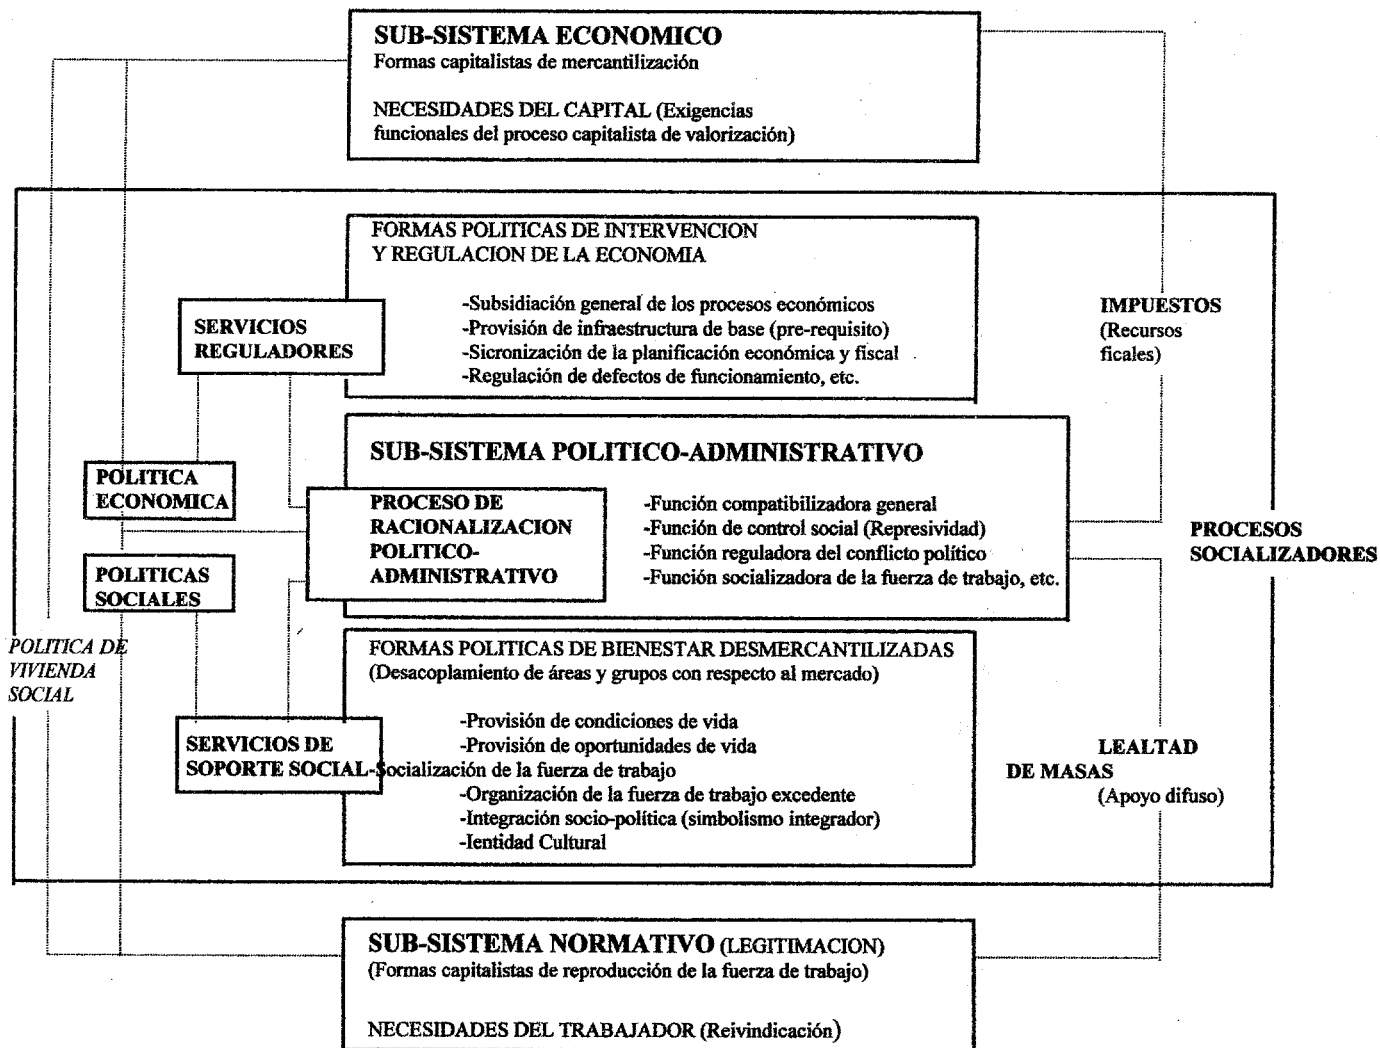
SUB-SISTEMA ECONOMICO
Formas capitalistas de mercantilización

NECESIDADES DEL CAPITAL (Exigencias funcionales del proceso capitalista de valorización)

FORMAS POLITICAS DE INTERVENCION Y REGULACION DE LA ECONOMIA

-Subsidiación general de los procesos económicos
-Provisión de infraestructura de base (pre-requisito)
-Sicronización de la planificación económica y fiscal
-Regulación de defectos de funcionamiento, etc.

SERVICIOS REGULADORES

IMPUESTOS (Recursos ficales)

SUB-SISTEMA POLITICO-ADMINISTRATIVO

POLITICA ECONOMICA

PROCESO DE RACIONALIZACION POLITICO-ADMINISTRATIVO

-Función compatibilizadora general
-Función de control social (Represividad)
-Función reguladora del conflicto político
-Función socializadora de la fuerza de trabajo, etc.

PROCESOS SOCIALIZADORES

POLITICAS SOCIALES

POLITICA DE VIVIENDA SOCIAL

FORMAS POLITICAS DE BIENESTAR DESMERCANTILIZADAS (Desacoplamiento de áreas y grupos con respecto al mercado)

-Provisión de condiciones de vida
-Provisión de oportunidades de vida

SERVICIOS DE SOPORTE SOCIAL

-Socialización de la fuerza de trabajo
-Organización de la fuerza de trabajo excedente
-Integración socio-política (simbolismo integrador)
-Ientidad Cultural

LEALTAD DE MASAS (Apoyo difuso)

SUB-SISTEMA NORMATIVO (LEGITIMACION)
(Formas capitalistas de reproducción de la fuerza de trabajo)

NECESIDADES DEL TRABAJADOR (Reivindicación)